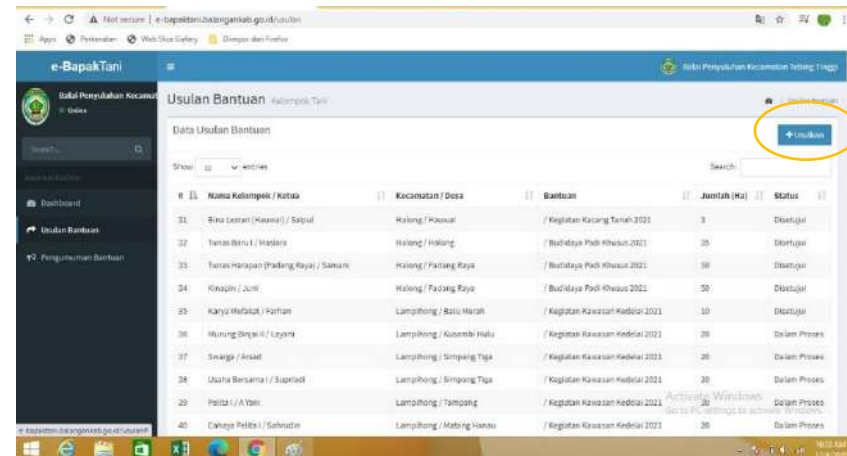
Not secure | e-bapaktani.balangankab.go.id/usulan

Apps Perkenalan Web Slice Gallery Diimpor dari Firefox

e-BapakTani

Balai Penyuluhan Kecamatan Tebing Tinggi

Balai Penyuluhan Kecamat
Online

Search...

Dashboard

Usulan Bantuan

Pengumuman Bantuan

Usulan Bantuan Kelompok Tani

Usulan Bantuan

Data Usulan Bantuan

+ Usulan

Show 10 entries

Search:

| # | Nama Kelompok / Ketua | Kecamatan / Desa | Bantuan | Jumlah (Ha) | Status |
|---|---|---|---|---|---|
| 31 | Rina Lestari (Hauwai) / Salpul | Halong / Hauwai | / Kegiatan Kacang Tanah 2021 | 3 | Disetujui |
| 32 | Tunas Baru I / Maslara | Halong / Halong | / Budidaya Padi Khusus 2021 | 25 | Disetujui |
| 33 | Tunas Harapan (Padang Raya) / Samani | Halong / Padang Raya | / Budidaya Padi Khusus 2021 | 50 | Disetujui |
| 34 | Kinapin / Juni | Halong / Padang Raya | / Budidaya Padi Khusus 2021 | 50 | Disetujui |
| 35 | Karya Mufakat / Farhan | Lampihong / Batu Merah | / Kegiatan Kawasan Kedelai 2021 | 10 | Disetujui |
| 36 | Murung Binjai II / Layani | Lampihong / Kusambi Hulu | / Kegiatan Kawasan Kedelai 2021 | 20 | Dalam Proses |
| 37 | Swarga / Arsad | Lampihong / Simpang Tiga | / Kegiatan Kawasan Kedelai 2021 | 20 | Dalam Proses |
| 38 | Usaha Bersama I / Supriadi | Lampihong / Simpang Tiga | / Kegiatan Kawasan Kedelai 2021 | 20 | Dalam Proses |
| 39 | Pelita I / A Yani | Lampihong / Tampang | / Kegiatan Kawasan Kedelai 2021 | 20 | Dalam Proses |
| 40 | Cahaya Pelita I / Sahrudin | Lampihong / Matang Hanau | / Kegiatan Kawasan Kedelai 2021 | 20 | Dalam Proses |

Activate Windows
Go to PC settings to activate Windows.

e-bapaktani.balangankab.go.id/usulan#